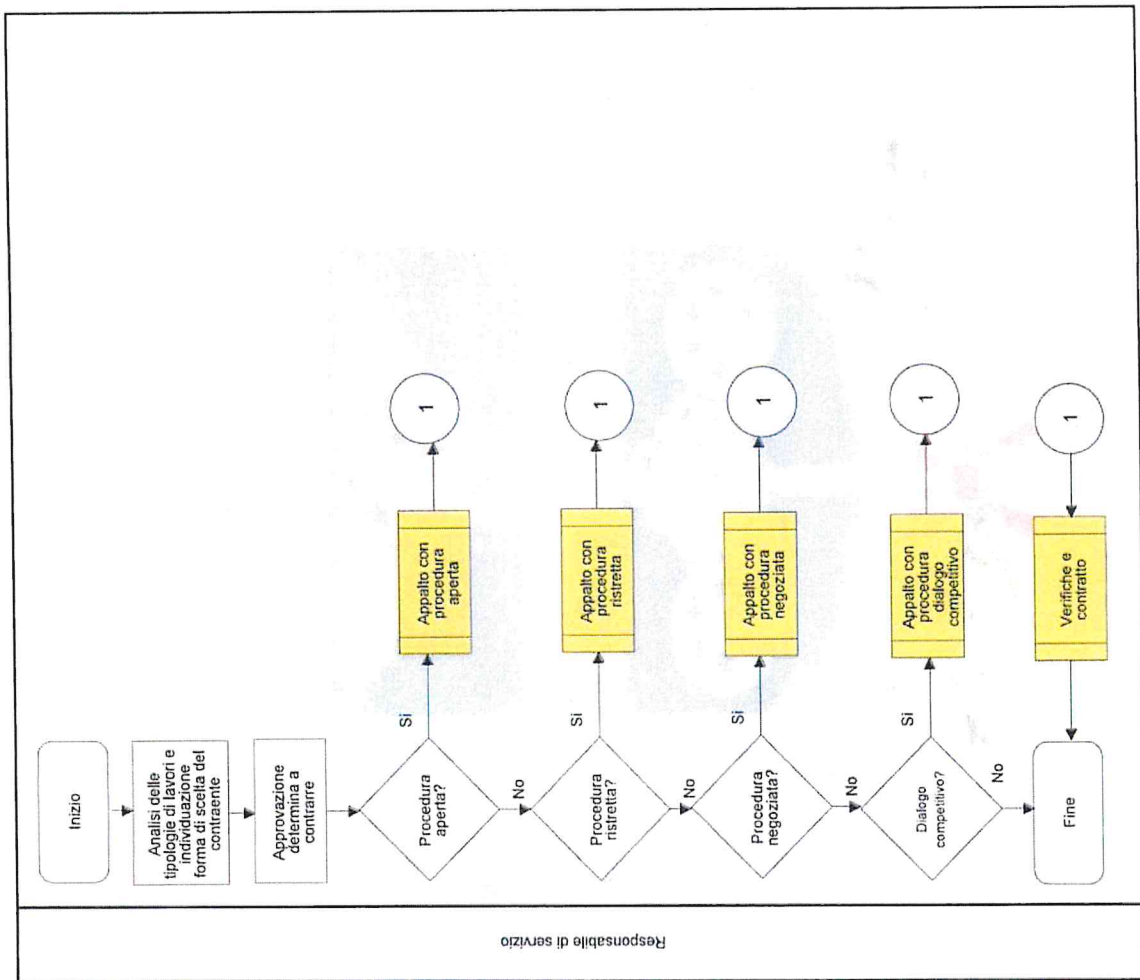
Responsabile di servizio

Inizio

Analisi delle tipologie di lavori e individuazione forma di scelta del contraente

Approvazione determina a contrarre

Procedura aperta?

Si

Appalto con procedura aperta

1

No

Procedura ristretta?

Si

Appalto con procedura ristretta

1

No

Procedura negoziata?

Si

Appalto con procedura negoziata

1

No

Dialogo competitivo?

Si

Appalto con procedura dialogo competitivo

1

No

Fine

Verifiche e contratto

1